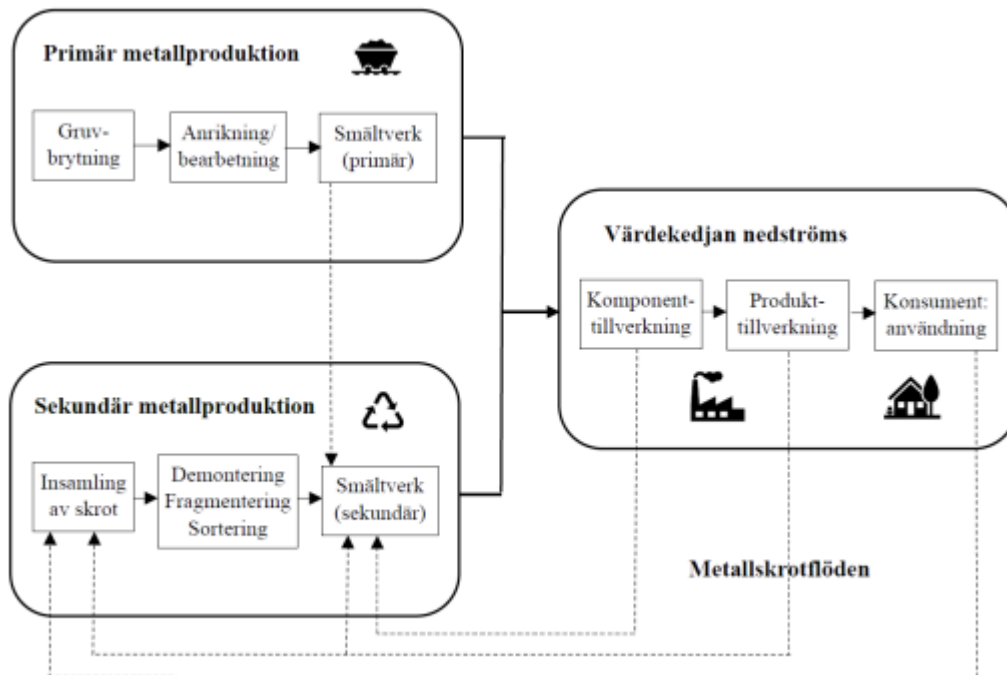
Primär metallproduktion

Gruvbrytning

Anrikning/ bearbetning

Smältverk (primär)

Värdekedjan nedströms

Komponenttillverkning

Produkttillverkning

Konsument: användning

Sekundär metallproduktion

Insamling av skrot

Demontering Fragmentering Sortering

Smältverk (sekundär)

Metallskrotflöden